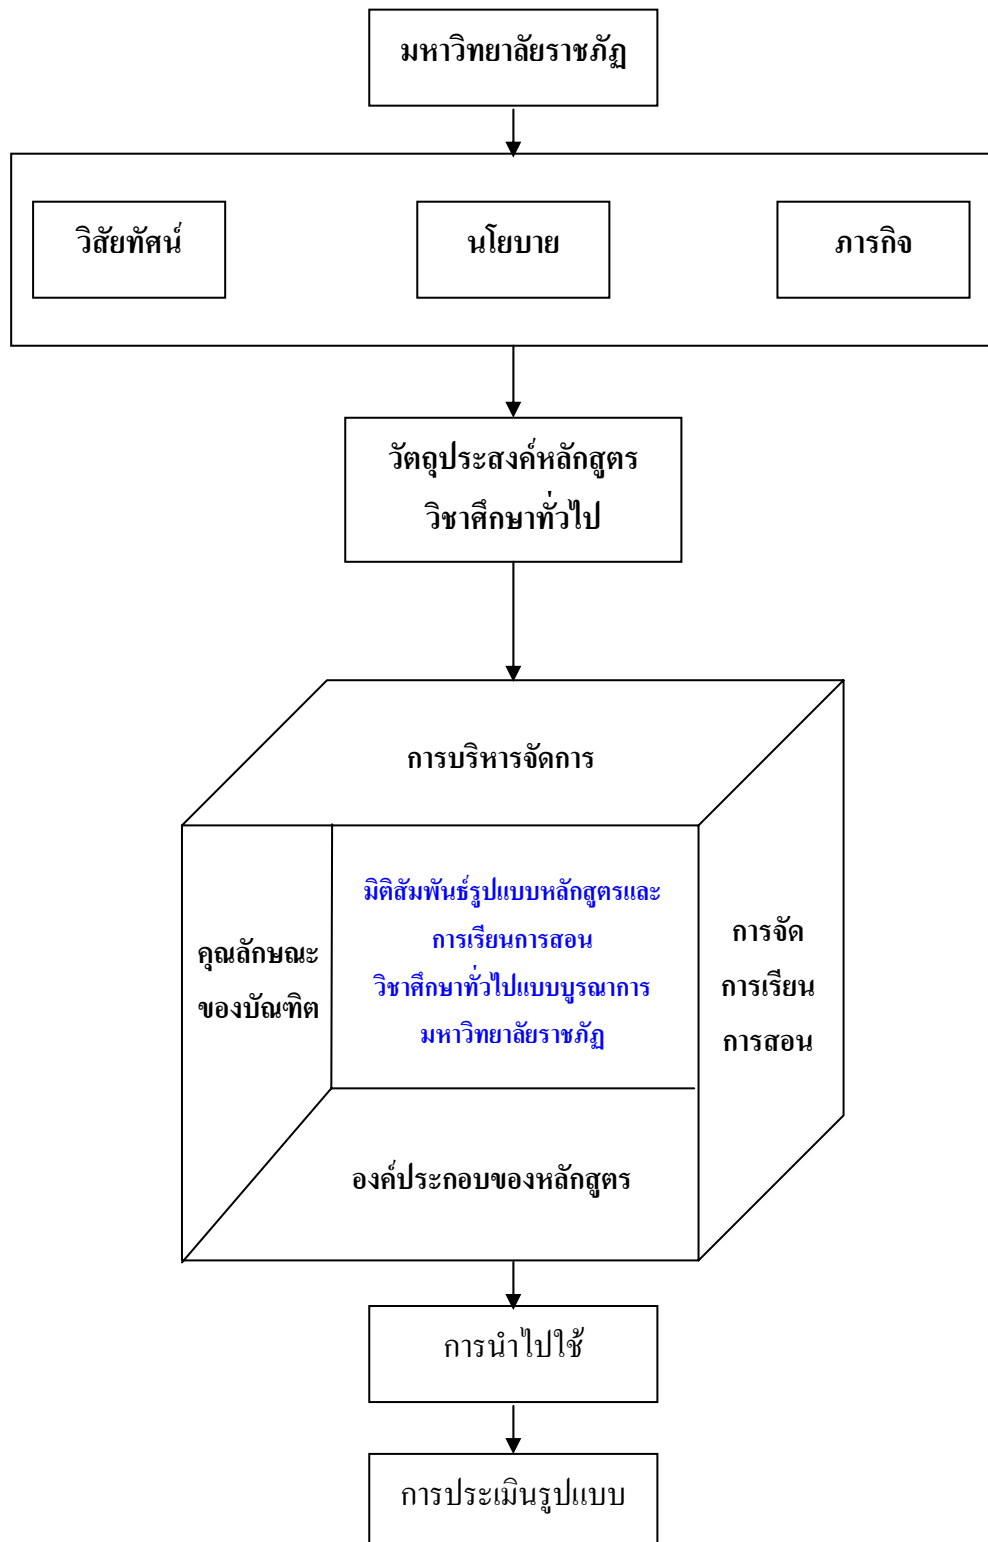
มหาวิทยาลัยราชภัฏ

วิสัยทัศน์

นโยบาย

ภารกิจ

วัตถุประสงค์หลักสูตร
วิชาศึกษาทั่วไป

การบริหารจัดการ

คุณลักษณะ
ของบัณฑิต

มิติสัมพันธ์รูปแบบหลักสูตรและ
การเรียนการสอน
วิชาศึกษาทั่วไปแบบบูรณาการ
มหาวิทยาลัยราชภัฏ

การจัด
การเรียน
การสอน

องค์ประกอบของหลักสูตร

การนำไปใช้

การประเมินรูปแบบ